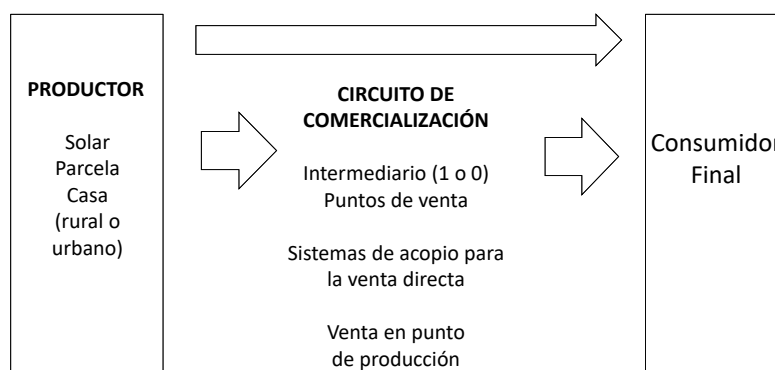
PRODUCTOR

Solar
Parcela
Casa
(rural o
urbano)

CIRCUITO DE
COMERCIALIZACIÓN

Intermediario (1 o 0)
Puntos de venta

Sistemas de acopio para
la venta directa

Venta en punto
de producción

Consumidor
Final